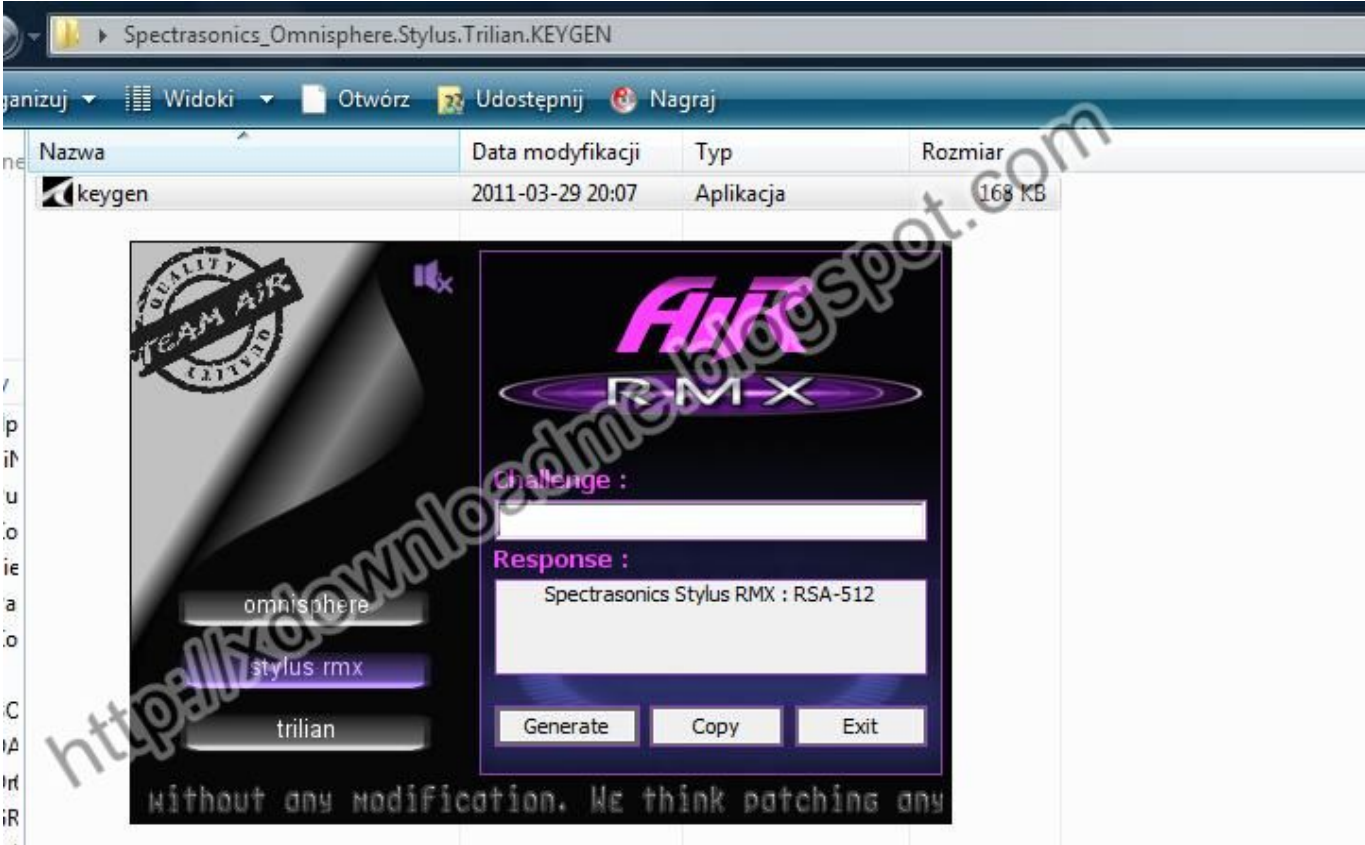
Spectrasonics_Omnisphere.Stylus.Trilian.KEYGEN

ganizuj ▾ Widoki ▾ Otwórz Udostępnij Nagraj

| Nazwa | Data modyfikacji | Typ | Rozmiar |
|---|---|---|---|
| keygen | 2011-03-29 20:07 | Aplikacja | 168 KB |

QUALITY TEAM AiR QUALITY

AiR RMX

Challenge :

Response :

Spectrasonics Stylus RMX : RSA-512

omnisphere

stylus rmx

trilian

Generate Copy Exit

without any modification. We think patching any

http://xdownloadme.blogspot.com